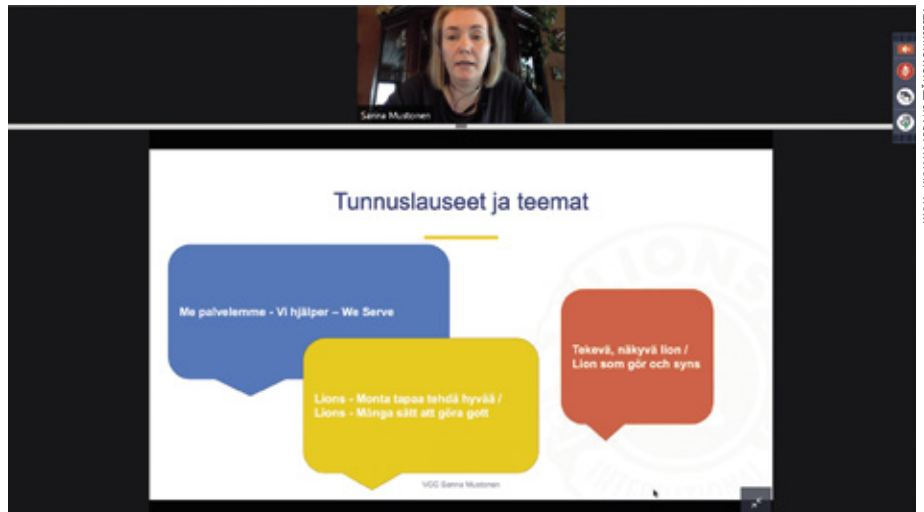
Sanna Mustonen

Tunnuslauseet ja teemat

Me palvelemme - Vi hjälper – We Serve

Lions - Monta tapaa tehdä hyvää / Lions - Många sätt att göra gott

Tekevä, näkyvä lion / Lion som gör och syns

LIONS

VGG Sanna Mustonen